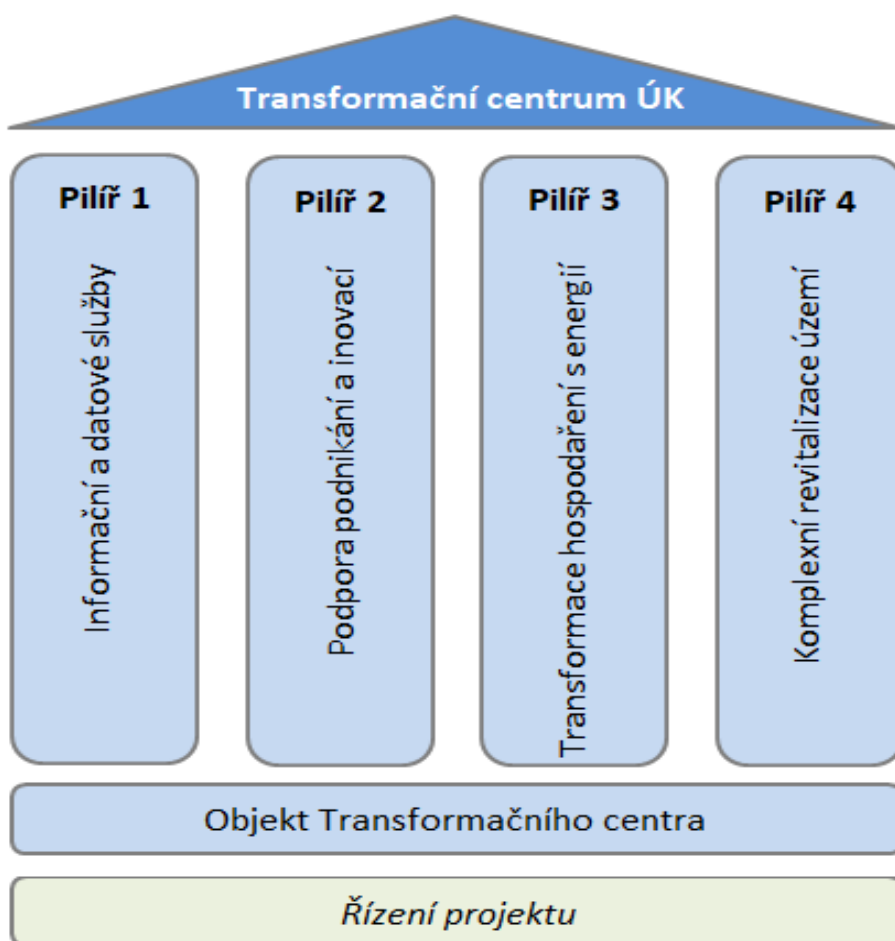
Transformační centrum ÚK

Pilíř 1
Informační a datové služby

Pilíř 2
Podpora podnikání a inovací

Pilíř 3
Transformace hospodaření s energií

Pilíř 4
Komplexní revitalizace území

Objekt Transformačního centra

Řízení projektu